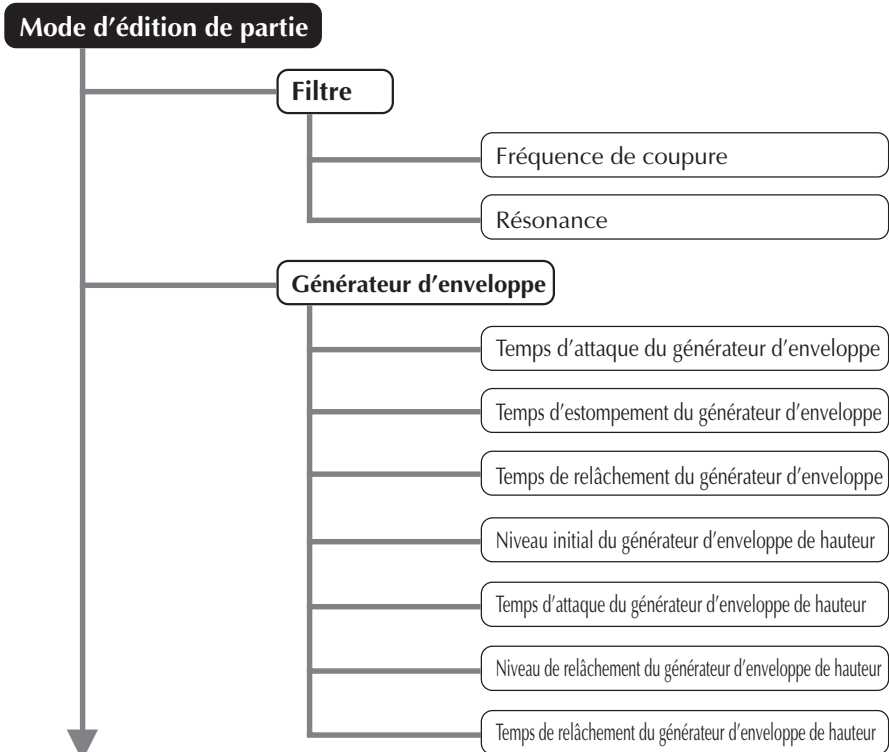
Mode d’édition de partie

Filtre

Fréquence de coupure

Résonance

Générateur d’enveloppe

Temps d’attaque du générateur d’enveloppe

Temps d’estompement du générateur d’enveloppe

Temps de relâchement du générateur d’enveloppe

Niveau initial du générateur d’enveloppe de hauteur

Temps d’attaque du générateur d’enveloppe de hauteur

Niveau de relâchement du générateur d’enveloppe de hauteur

Temps de relâchement du générateur d’enveloppe de hauteur